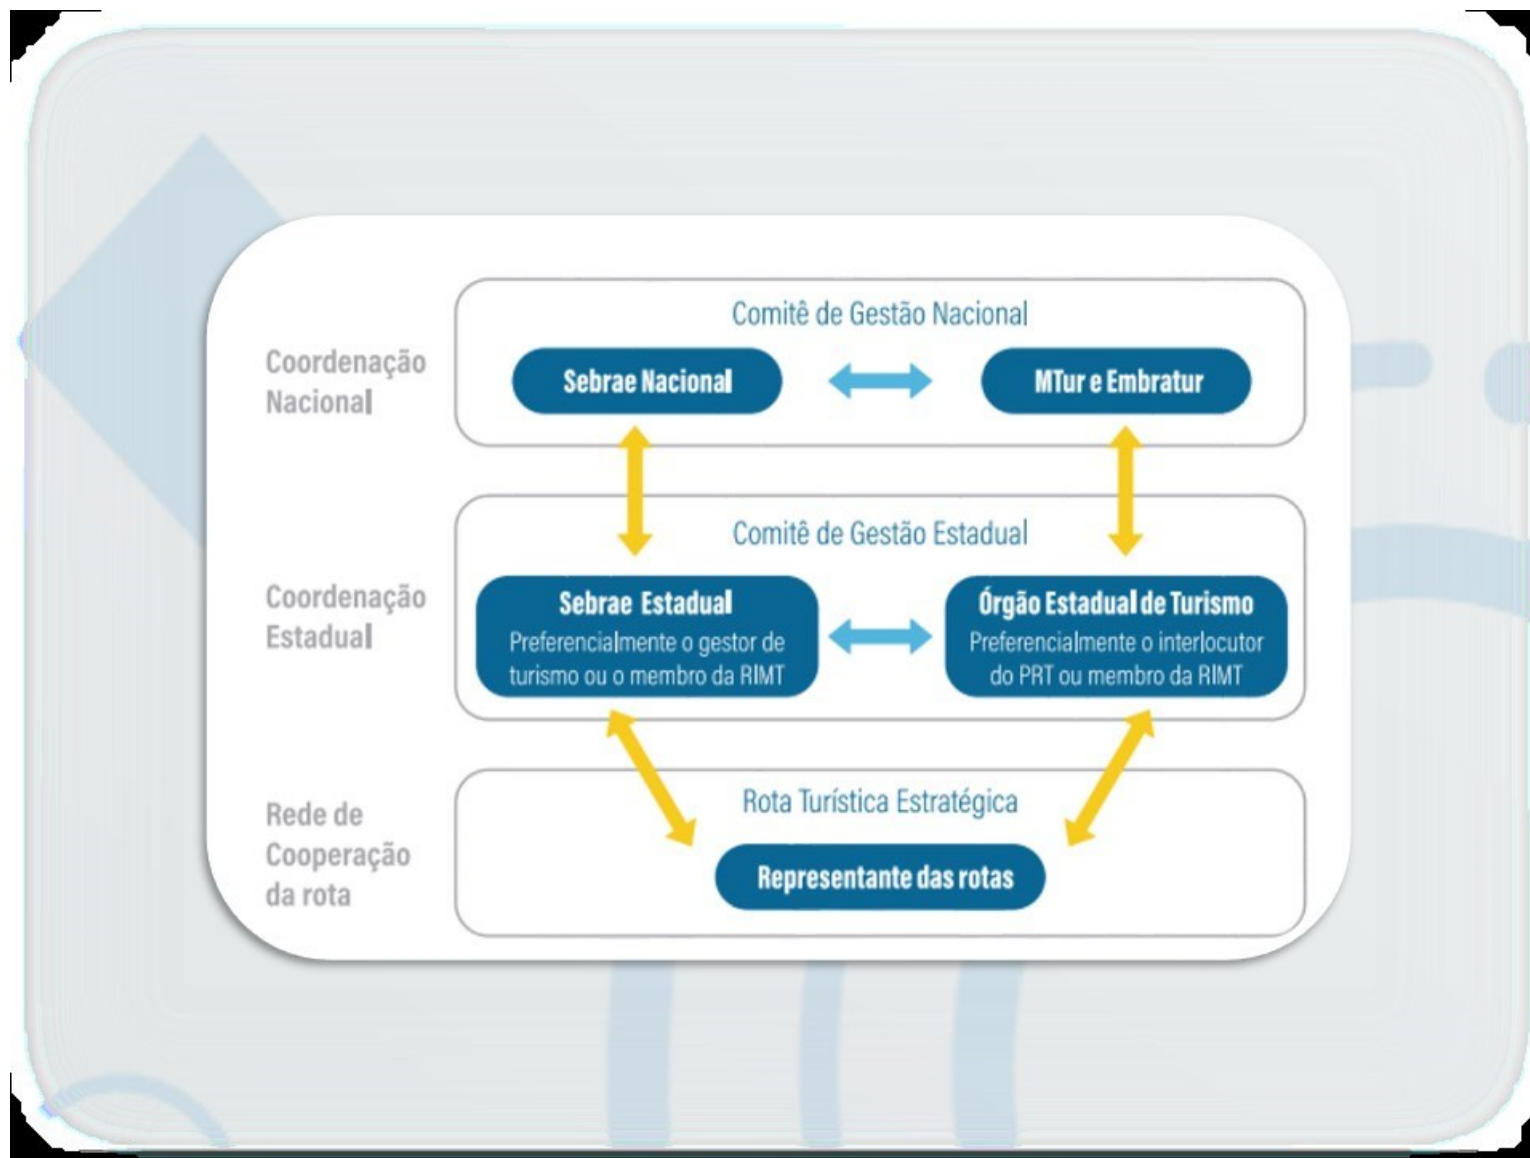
Coordenação Nacional

Comitê de Gestão Nacional

Sebrae Nacional

MTur e Embratur

Coordenação Estadual

Comitê de Gestão Estadual

Sebrae Estadual
Preferencialmente o gestor de turismo ou o membro da RIMT

Órgão Estadual de Turismo
Preferencialmente o interlocutor do PRT ou membro da RIMT

Rede de Cooperação da rota

Rota Turística Estratégica

Representante das rotas